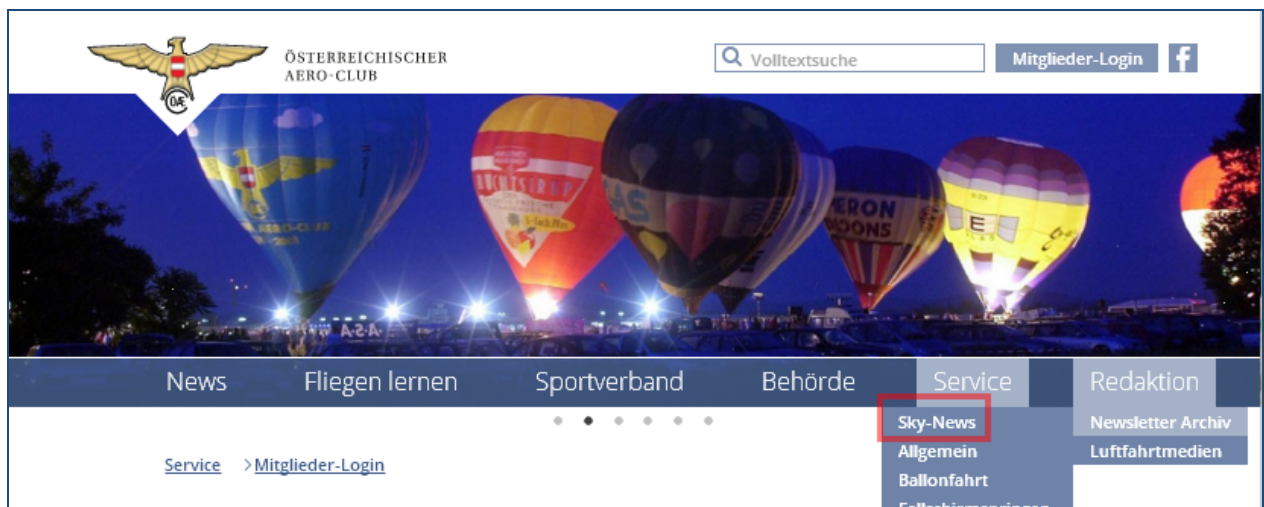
ÖSTERREICHISCHER AERO-CLUB

Volltextsuche

Mitglieder-Login

f

News Fliegen lernen Sportverband Behörde Service Redaktion

Sky-News
Allgemein
Ballonfahrt
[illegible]

Newsletter Archiv
Luftfahrtmedien

Service >Mitglieder-Login